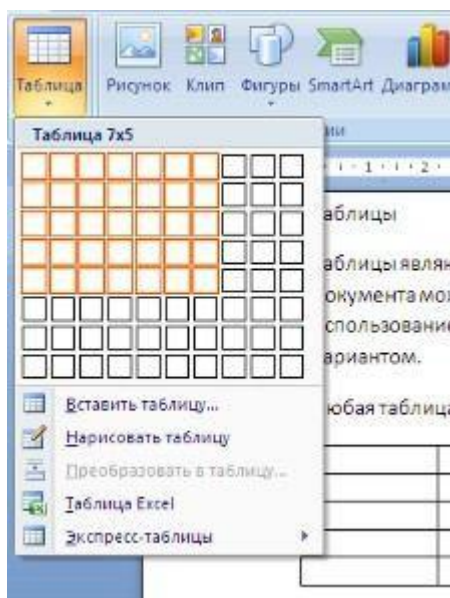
Таблица

Рисунок Клип Фигуры SmartArt Диаграм

Таблица 7x5

аблицы

аблицы являн
окумента мо
спользовани
ариантом.

юбая таблица

Вставить таблицу...
Нарисовать таблицу
Преобразовать в таблицу...
Таблица Excel
Экспресс-таблицы